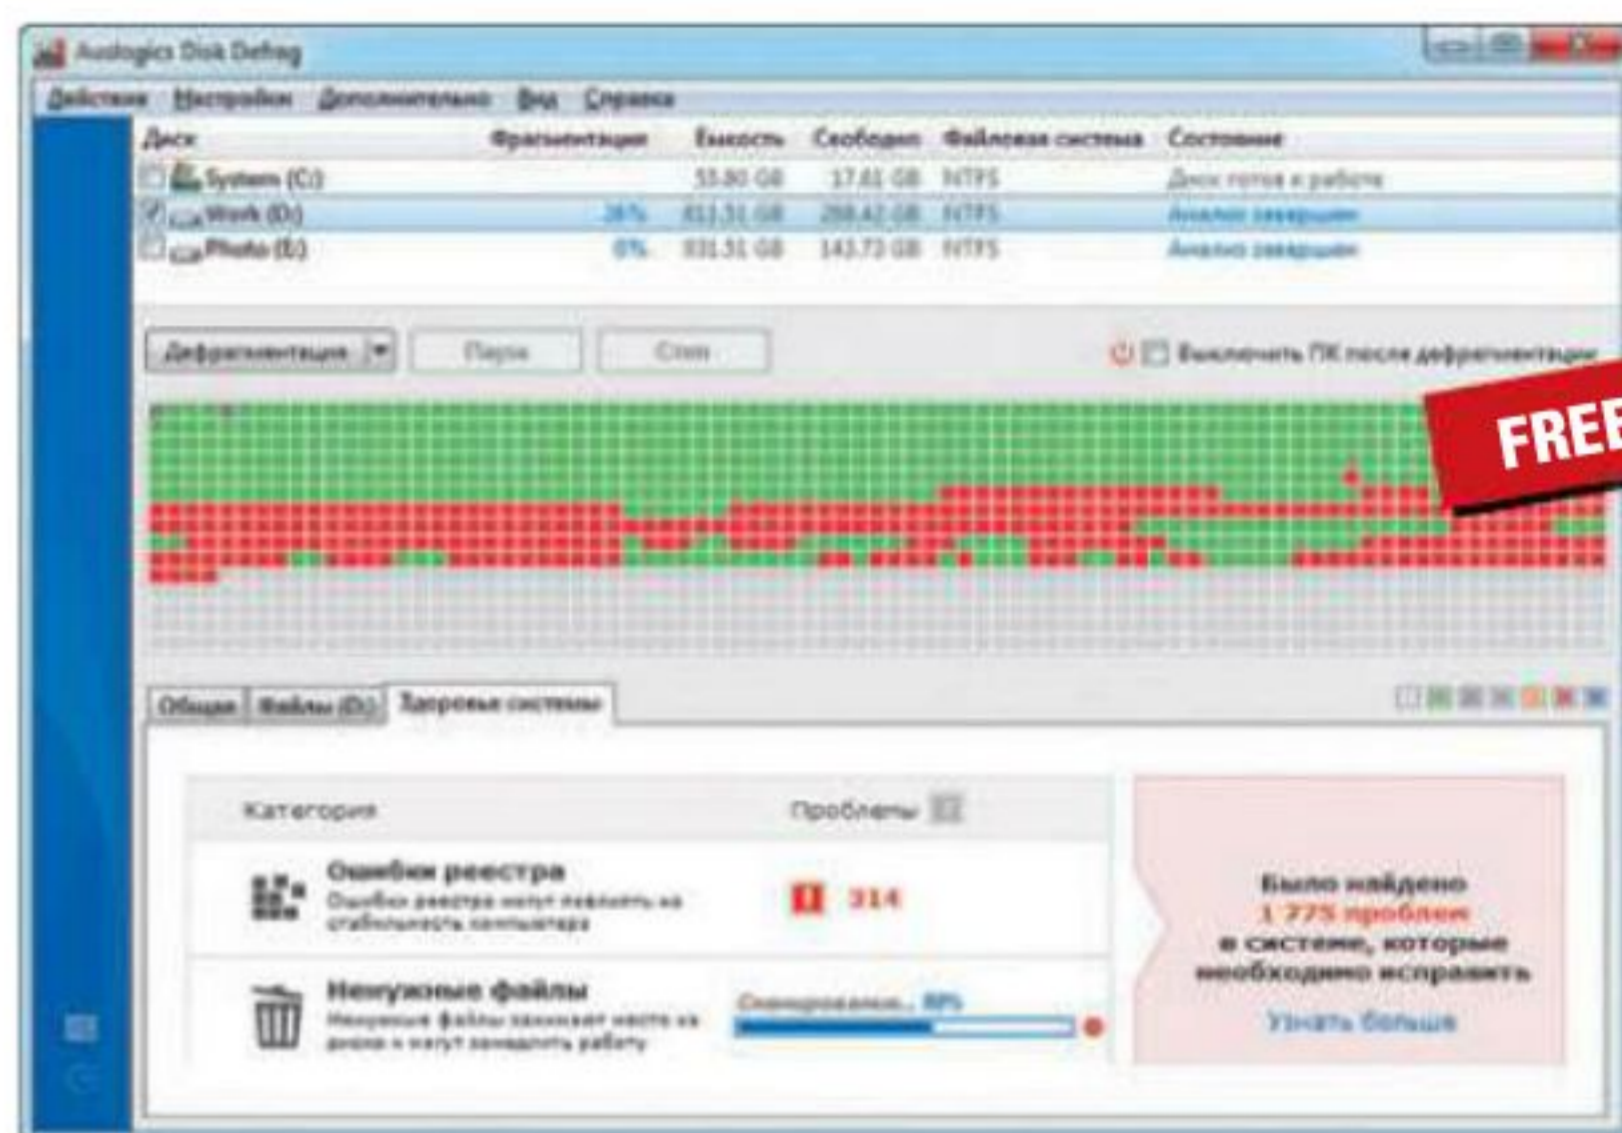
Auslogics Disk Defrag

Действия Настройки Дополнительно Вид Справка

| Диск | Фрагментация | Емкость | Свободно | Файловая система | Состояние |
|---|---|---|---|---|---|
| System (C:) | | 55.80 GB | 17.41 GB | NTFS | Диск готов к работе |
| Work (D:) | 26% | 833.31 GB | 288.42 GB | NTFS | Анализ завершен |
| Photo (E:) | 0% | 931.51 GB | 143.72 GB | NTFS | Анализ завершен |

Дефрагментация Пауза Стоп

Выключить ПК после дефрагментации

FREE

Общая Файлы (D:) Здоровье системы

Категория Проблемы

Ошибки реестра
Ошибки реестра могут повлиять на стабильность компьютера
314

Ненужные файлы
Ненужные файлы занимают место на диске и могут замедлить работу
Сканирование... 80%

Было найдено
1 775 проблем
в системе, которые необходимо исправить
Узнать больше